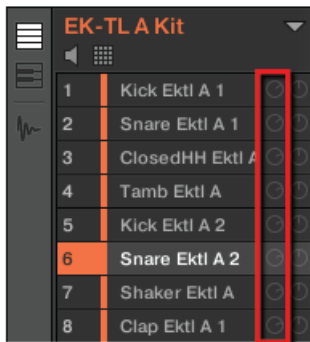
EK-TL A Kit

| | |
|---|---|
| 1 | Kick Ektl A 1 |
| 2 | Snare Ektl A 1 |
| 3 | ClosedHH Ektl A |
| 4 | Tamb Ektl A |
| 5 | Kick Ektl A 2 |
| 6 | Snare Ektl A 2 |
| 7 | Shaker Ektl A |
| 8 | Clap Ektl A 1 |